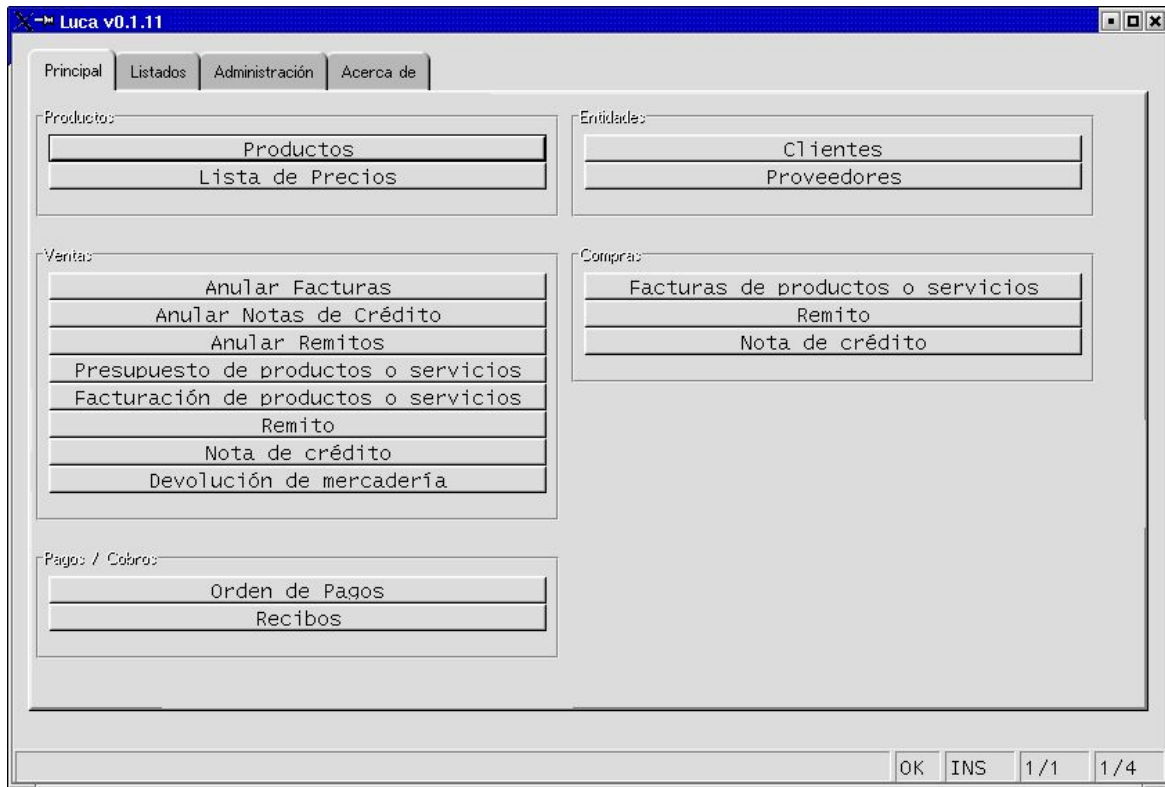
Luca v0.1.11

Principal | Listados | Administración | Acerca de

Productos
Productos
Lista de Precios

Entidades
Clientes
Proveedores

Ventas
Anular Facturas
Anular Notas de Crédito
Anular Remitos
Presupuesto de productos o servicios
Facturación de productos o servicios
Remito
Nota de crédito
Devolución de mercadería

Compras
Facturas de productos o servicios
Remito
Nota de crédito

Pagos / Cobros
Orden de Pagos
Recibos

OK | INS | 1/1 | 1/4